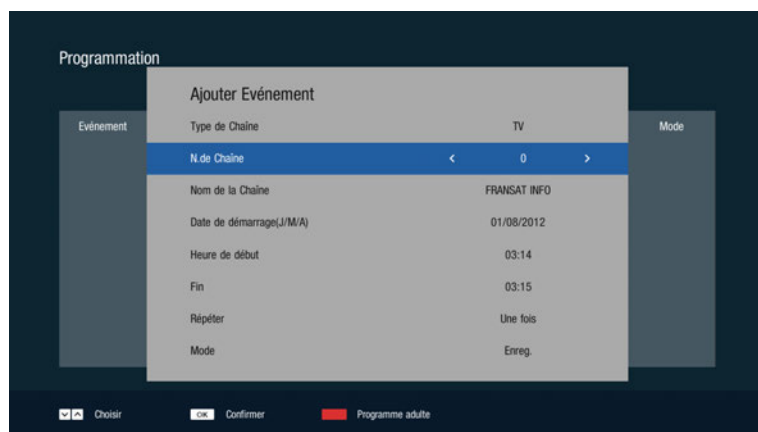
Programmation

Evénement

Mode

Ajouter Evénement

| | |
|---|---|
| Type de Chaîne | TV |
| N.de Chaîne | < 0 > |
| Nom de la Chaîne | FRANSAT INFO |
| Date de démarrage(J/M/A) | 01/08/2012 |
| Heure de début | 03:14 |
| Fin | 03:15 |
| Répéter | Une fois |
| Mode | Enreg. |

Choisir OK Confirmer Programme adulte